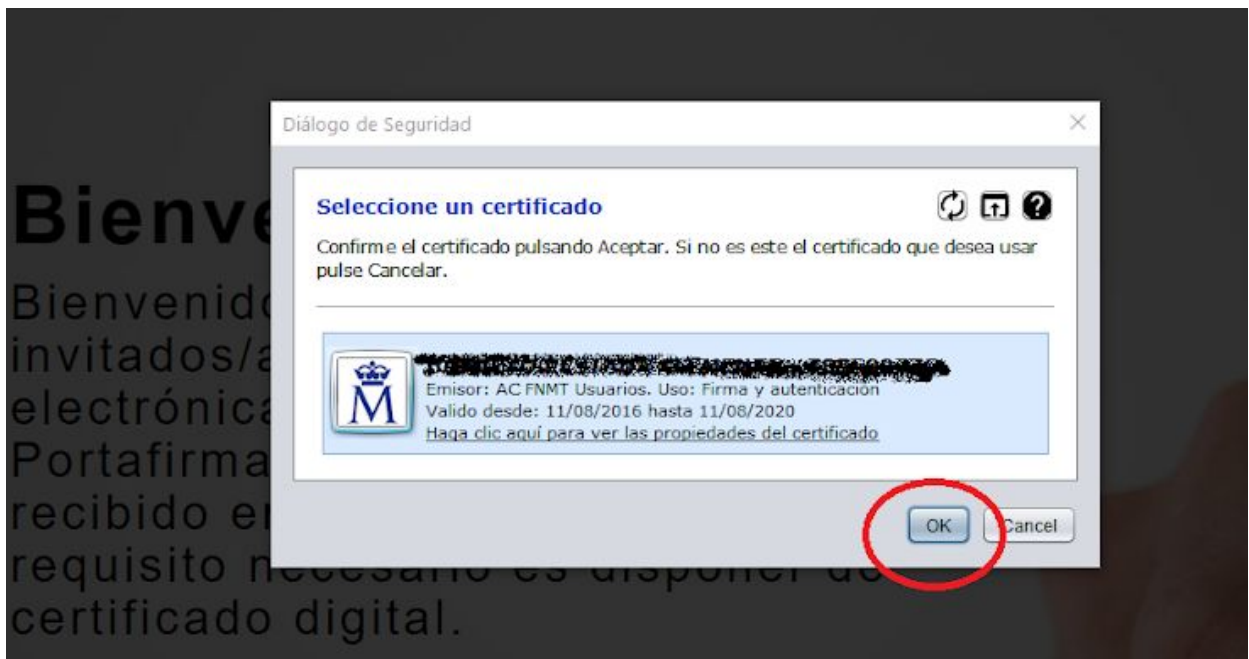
Bienv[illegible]

Bienvenid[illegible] invitados/a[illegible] electrónica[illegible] Portafirma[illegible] recibido en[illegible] requisito necesario es disponer de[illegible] certificado digital.

Diálogo de Seguridad

×

Seleccione un certificado

Confirme el certificado pulsando Aceptar. Si no es este el certificado que desea usar pulse Cancelar.

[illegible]
Emisor: AC FNMT Usuarios. Uso: Firma y autenticación
Valido desde: 11/08/2016 hasta 11/08/2020
Haga clic aquí para ver las propiedades del certificado

OK

Cancel